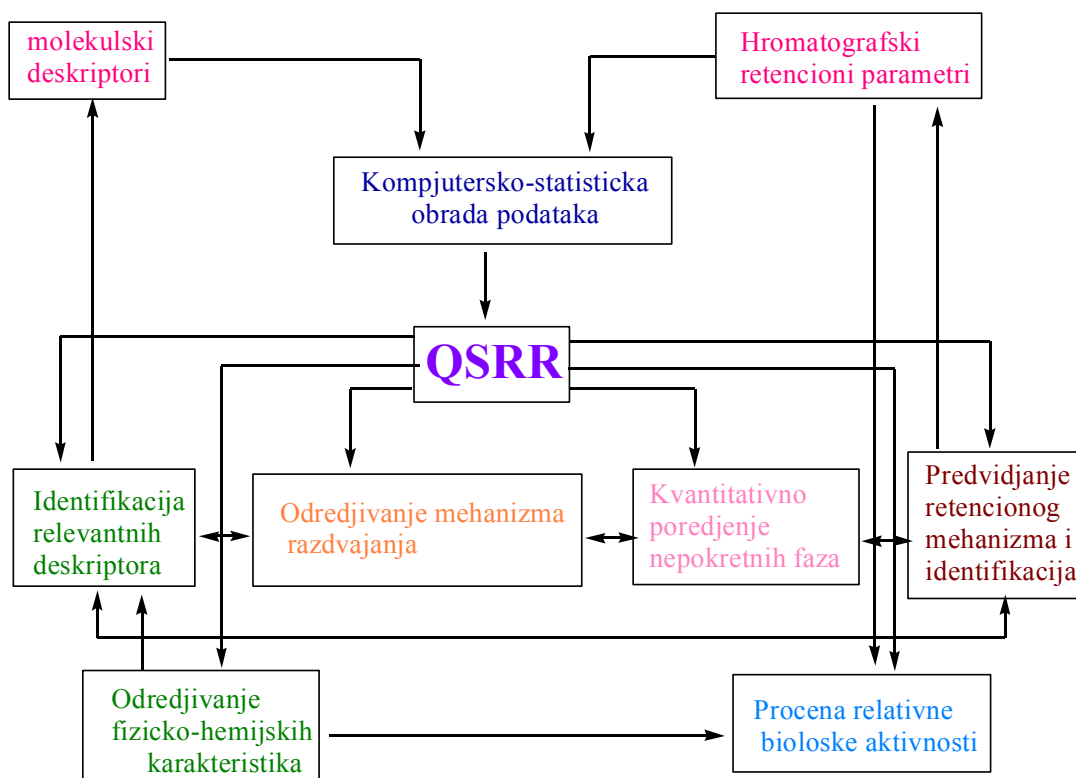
molekulski deskriptori

Hromatografski retencioni parametri

Kompjutersko-statisticka obrada podataka

QSRR

Identifikacija relevantnih deskriptora

Odredjivanje mehanizma razdvajanja

Kvantitativno poredjenje nepokretnih faza

Predvidjanje retencionog mehanizma i identifikacija

Odredjivanje fizicko-hemijskih karakteristika

Procena relativne bioloske aktivnosti